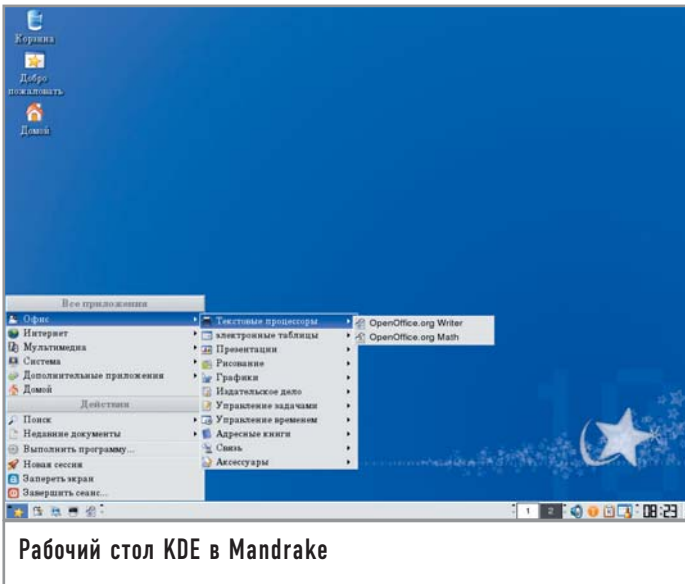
Корзина

Добро пожаловать

Домой

Все приложения

Офис

Интернет

Мультимедиа

Система

Дополнительные приложения

Домой

Действия

Поиск

Недавние документы

Выполнить программу...

Новая сессия

Запереть экран

Завершить сеанс...

Текстовые процессоры

электронные таблицы

Презентации

Рисование

Графики

Издательское дело

Управление задачами

Управление временем

Адресные книги

Связь

Аксессуары

OpenOffice.org Writer

OpenOffice.org Math

1 2 08:23

Рабочий стол KDE в Mandrake